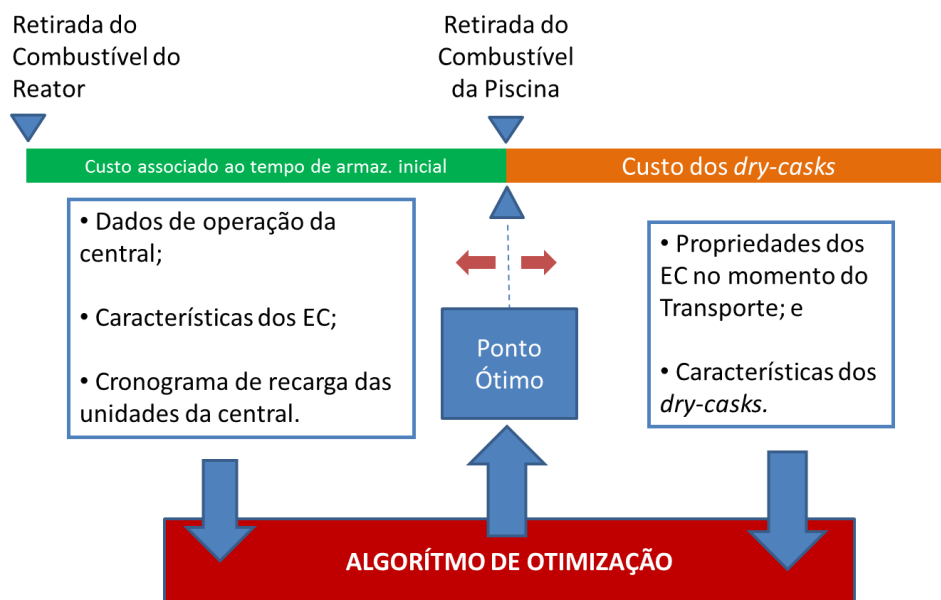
Retirada do Combustível do Reator

Retirada do Combustível da Piscina

Custo associado ao tempo de armaz. inicial

Custo dos *dry-casks*

• Dados de operação da central;

• Características dos EC;

• Cronograma de recarga das unidades da central.

Ponto Ótimo

• Propriedades dos EC no momento do Transporte; e

• Características dos *dry-casks.*

ALGORÍTMO DE OTIMIZAÇÃO